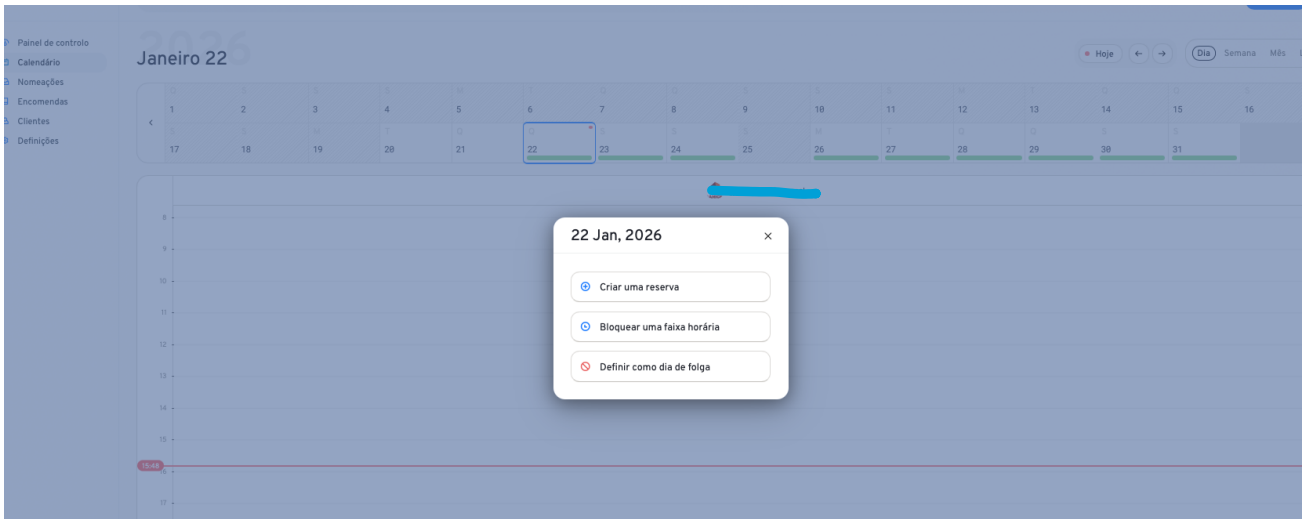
Painel de controlo
Calendário
Nomeações
Encomendas
Clientes
Definições

Janeiro 22

Hoje ← → Dia Semana Mês

1 2 3 4 5 6 7 8 9 10 11 12 13 14 15 16
17 18 19 20 21 22 23 24 25 26 27 28 29 30 31

8
9
10
11
12
13
14
15
15:48
17

22 Jan, 2026 ×

Criar uma reserva

Bloquear uma faixa horária

Definir como dia de folga